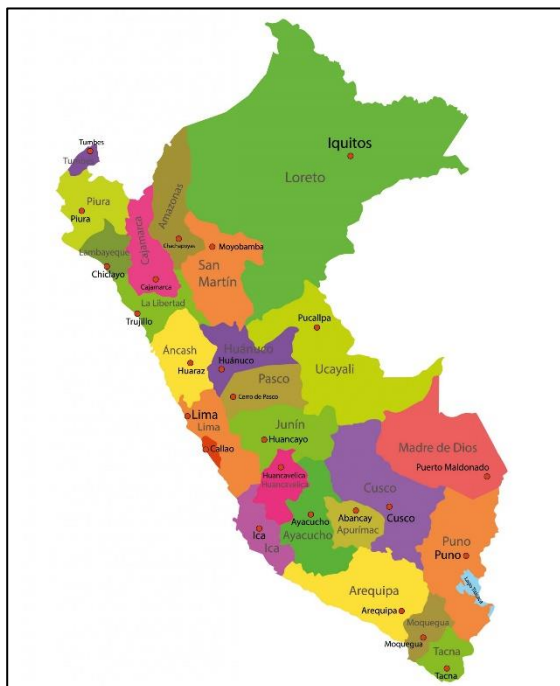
Tumbes
Tumbes
Iquitos
Loreto
Piura
Piura
Amazonas
Cajamarca
Chachapoyas
Moyobamba
Lambayeque
Chiclayo
San Martín
Cajamarca
La Libertad
Trujillo
Pucallpa
Ancash
Huánuco
Huánuco
Huaraz
Pasco
Ucayali
Cerro de Pasco
Lima
Lima
Junín
Huancayo
Callao
Madre de Dios
Puerto Maldonado
Huancavelica
Huancavelica
Cusco
Ica
Ica
Ayacucho
Ayacucho
Abancay
Apurímac
Cusco
Puno
Puno
Lago Titicaca
Arequipa
Arequipa
Moquegua
Moquegua
Tacna
Tacna